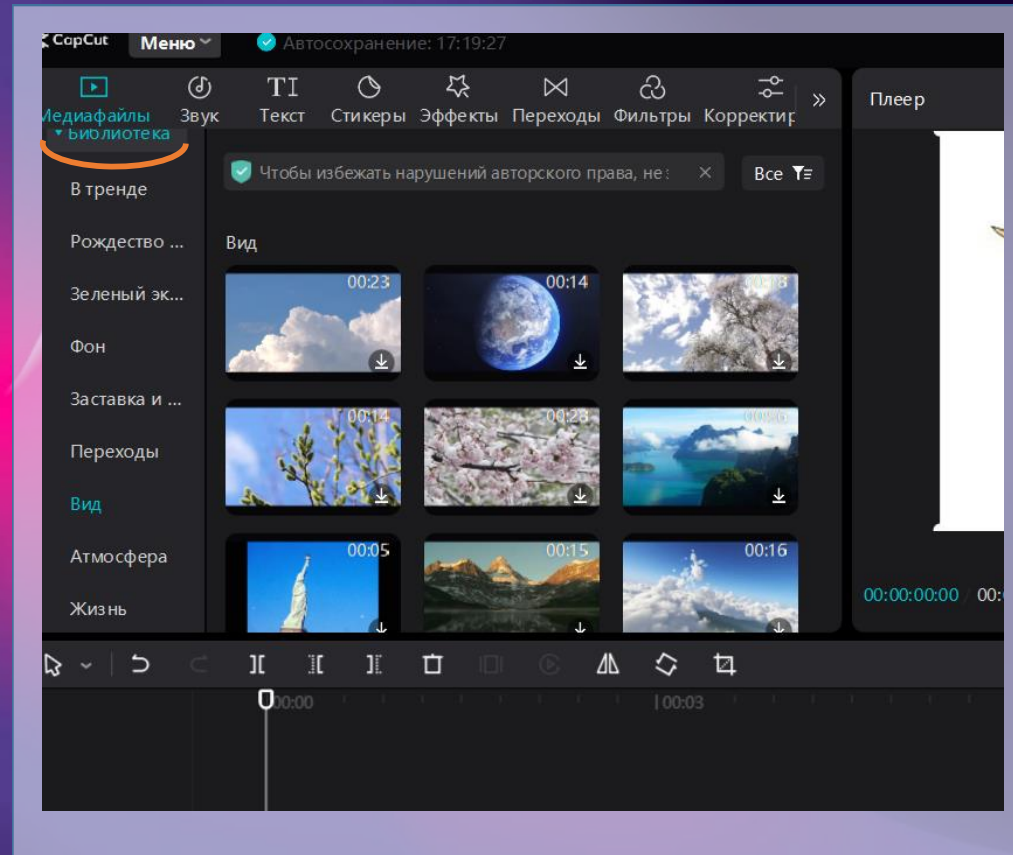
CapCut Меню Автосохранение: 17:19:27

Медиафайлы Звук Текст Стикеры Эффекты Переходы Фильтры Корректир »

Плеер

Библиотека

В тренде

Рождество ...

Зеленый эк...

Фон

Заставка и ...

Переходы

Вид

Атмосфера

Жизнь

Чтобы избежать нарушений авторского права, не

Все

Вид

00:23 00:14 00:18

00:14 00:23 00:06

00:05 00:15 00:16

00:00:00:00 00:

00:00 | 00:03